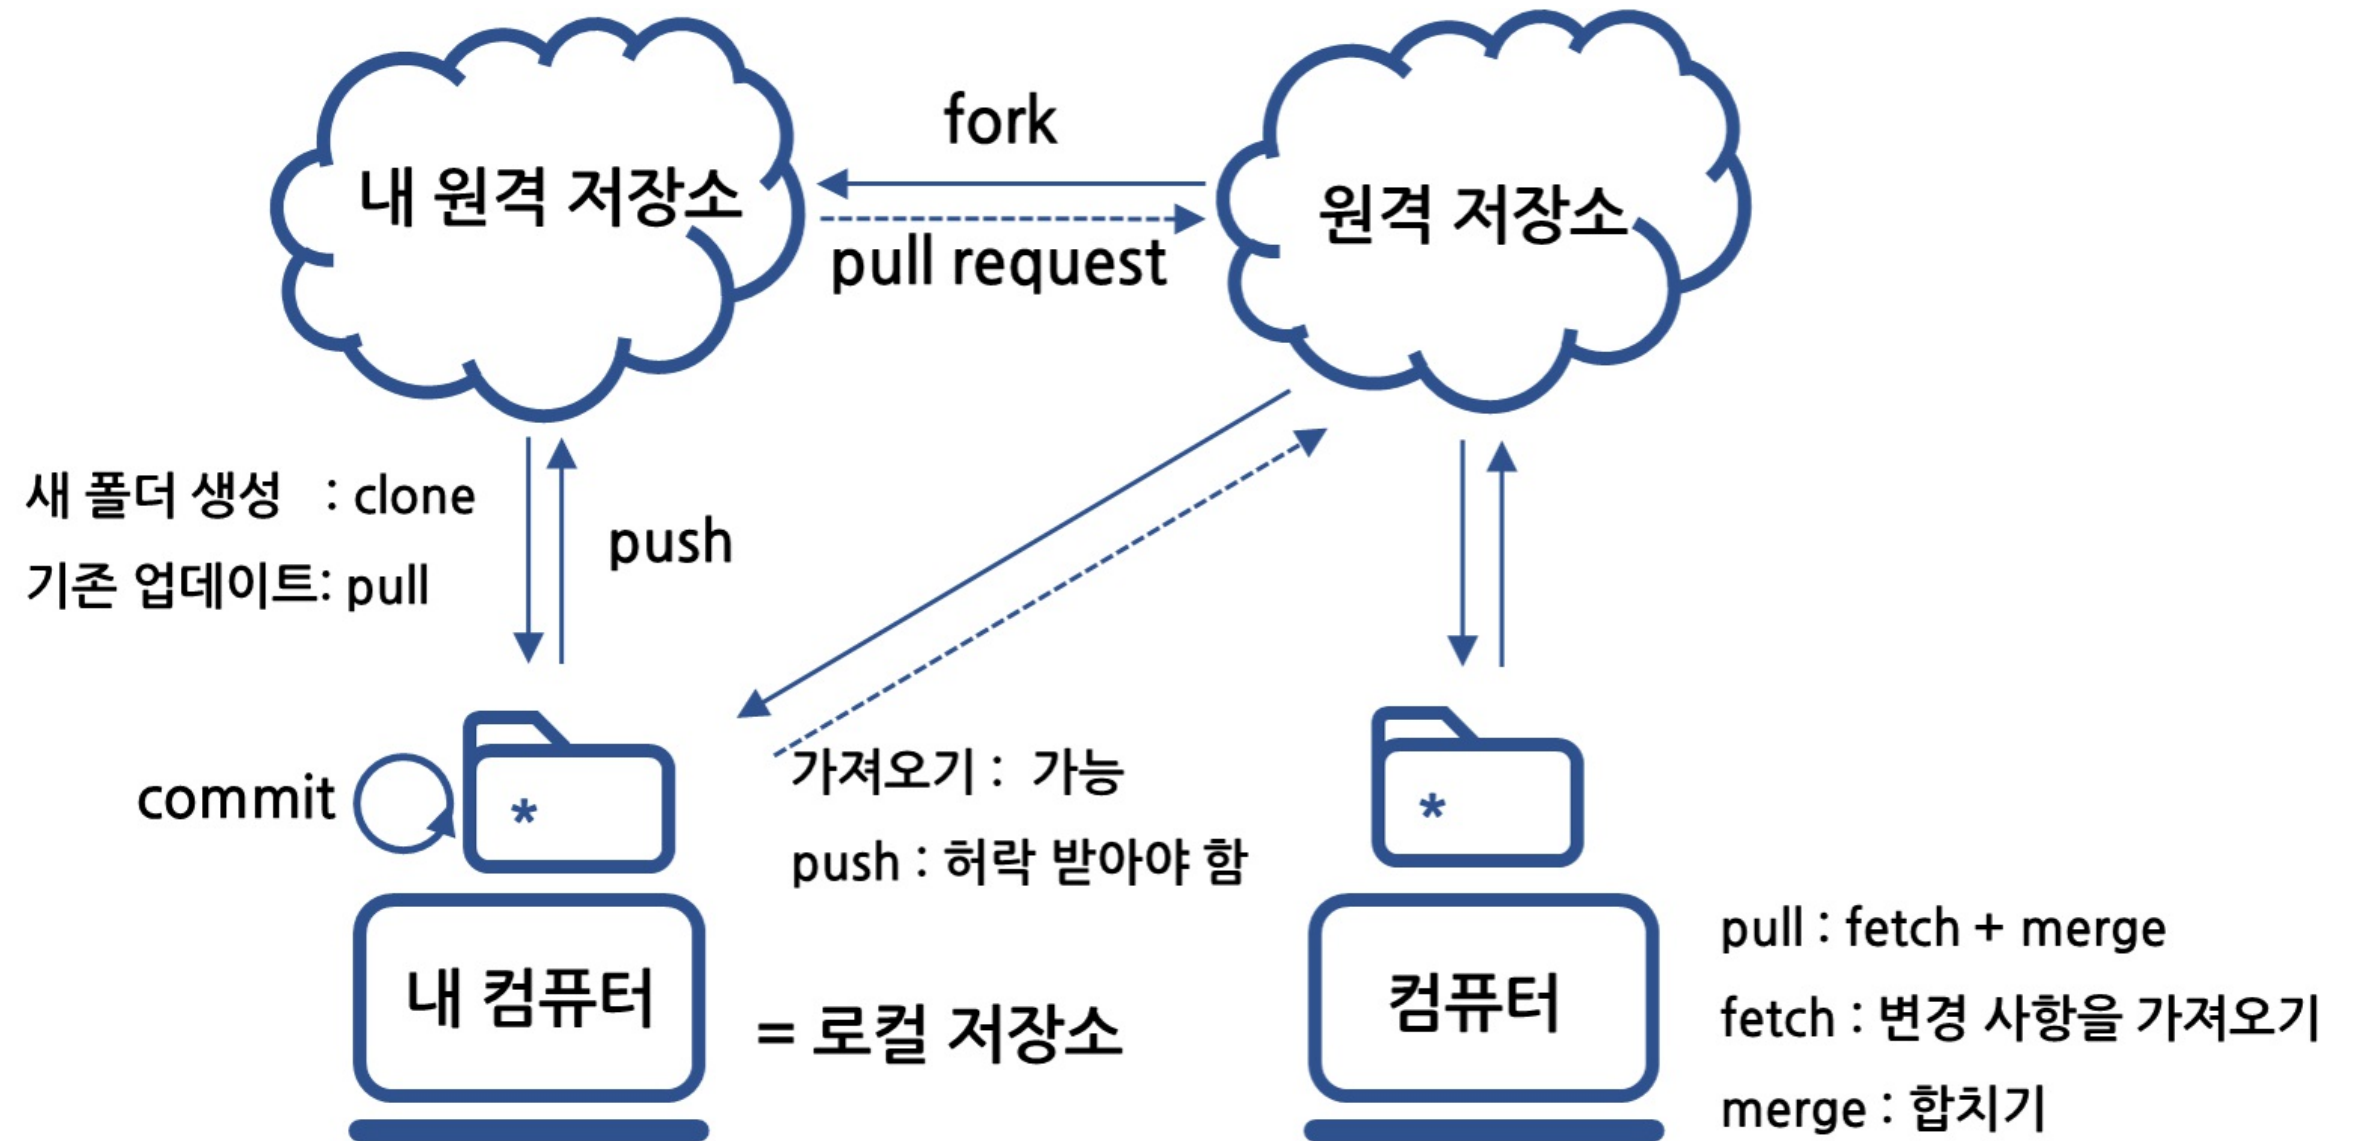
내 원격 저장소

fork

pull request

원격 저장소

새 폴더 생성 : clone
기존 업데이트: pull

push

commit

*

가져오기 : 가능
push : 허락 받아야 함

*

내 컴퓨터

= 로컬 저장소

컴퓨터

pull : fetch + merge
fetch : 변경 사항을 가져오기
merge : 합치기